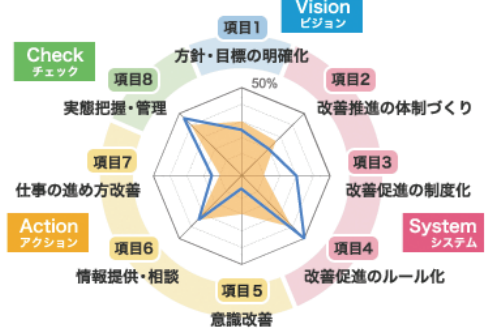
Vision
ビジョン

項目1
方針・目標の明確化

Check
チェック

項目8
実態把握・管理

50%

項目2
改善推進の体制づくり

項目7
仕事の進め方改善

項目3
改善促進の制度化

Action
アクション

System
システム

項目6
情報提供・相談

項目4
改善促進のルール化

項目5
意識改善